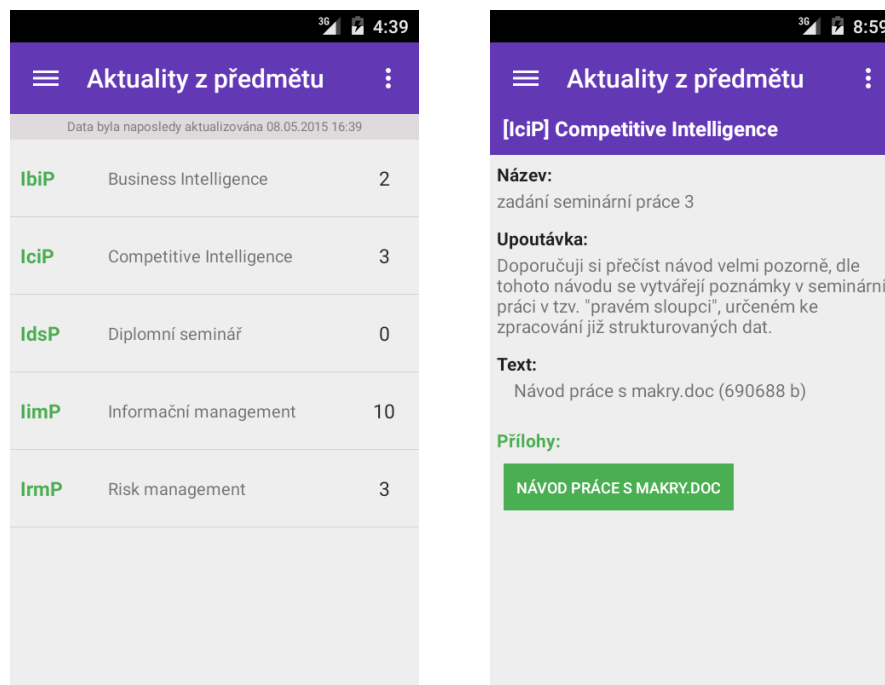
3G 4:39

Aktuality z předmětu

Data byla naposledy aktualizována 08.05.2015 16:39

| | | |
|---|---|---|
| IbiP | Business Intelligence | 2 |
| IciP | Competitive Intelligence | 3 |
| IdsP | Diplomní seminář | 0 |
| IimP | Informační management | 10 |
| IrmP | Risk management | 3 |

3G 8:59

Aktuality z předmětu

[IciP] Competitive Intelligence

Název:
zadání seminární práce 3

Upoutávka:
Doporučuji si přečíst návod velmi pozorně, dle tohoto návodu se vytvářejí poznámky v seminární práci v tzv. "pravém sloupci", určeném ke zpracování již strukturovaných dat.

Text:
Návod práce s makry.doc (690688 b)

Přílohy:

NÁVOD PRÁCE S MAKRY.DOC